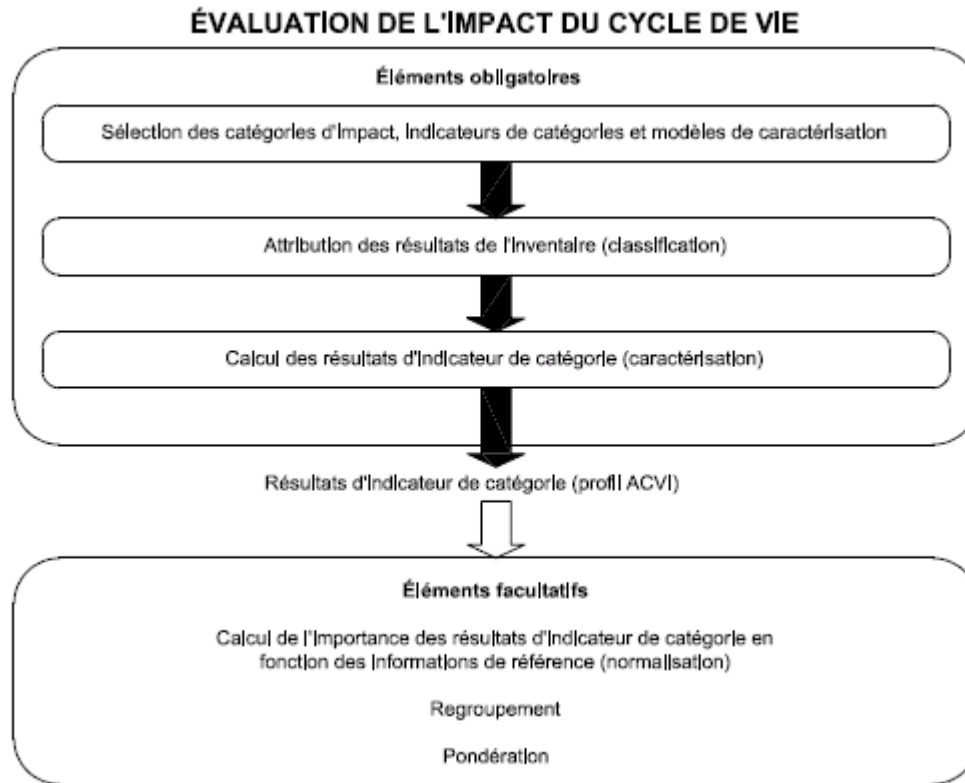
ÉVALUATION DE L'IMPACT DU CYCLE DE VIE

Éléments obligatoires

Sélection des catégories d'impact, indicateurs de catégories et modèles de caractérisation

Attribution des résultats de l'inventaire (classification)

Calcul des résultats d'indicateur de catégorie (caractérisation)

Résultats d'indicateur de catégorie (profil ACVI)

Éléments facultatifs

Calcul de l'importance des résultats d'indicateur de catégorie en fonction des informations de référence (normalisation)

Regroupement

Pondération